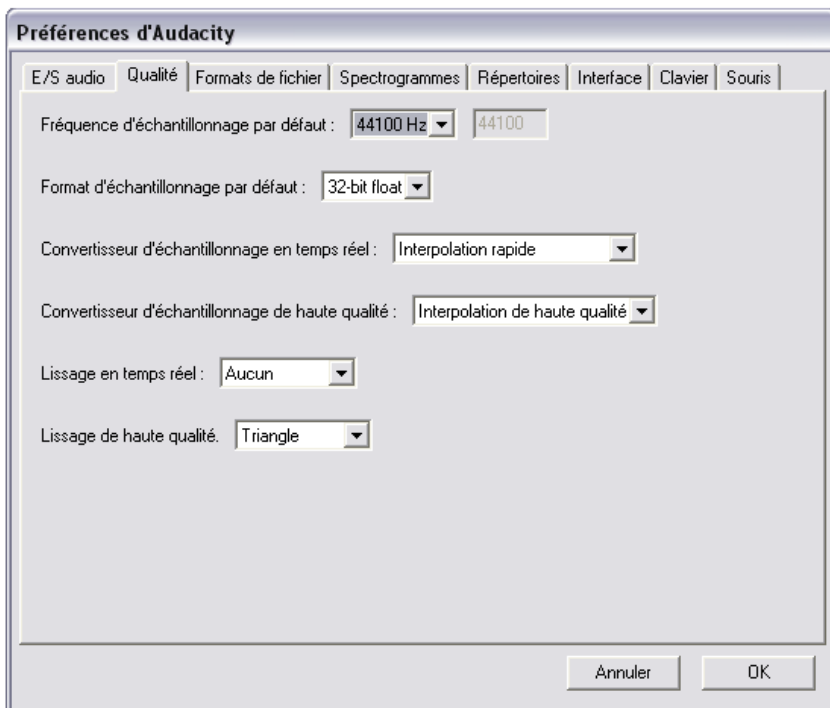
Préférences d'Audacity

E/S audio | Qualité | Formats de fichier | Spectrogrammes | Répertoires | Interface | Clavier | Souris

Fréquence d'échantillonnage par défaut : 44100 Hz 44100

Format d'échantillonnage par défaut : 32-bit float

Convertisseur d'échantillonnage en temps réel : Interpolation rapide

Convertisseur d'échantillonnage de haute qualité : Interpolation de haute qualité

Lissage en temps réel : Aucun

Lissage de haute qualité. Triangle

Annuler OK